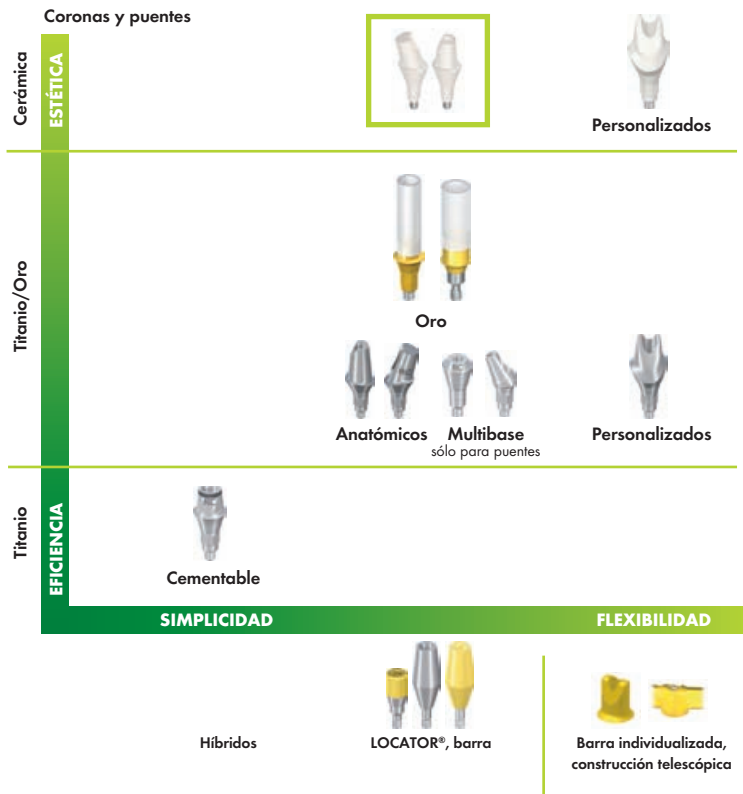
Coronas y puentes

Cerámica

ESTÉTICA

Personalizados

Titanio/Oro

Oro

Anatómicos

Multibase
sólo para puentes

Personalizados

Titanio

EFICIENCIA

Cementable

SIMPLICIDAD

FLEXIBILIDAD

Híbridos

LOCATOR®, barra

Barra individualizada, construcción telescópica